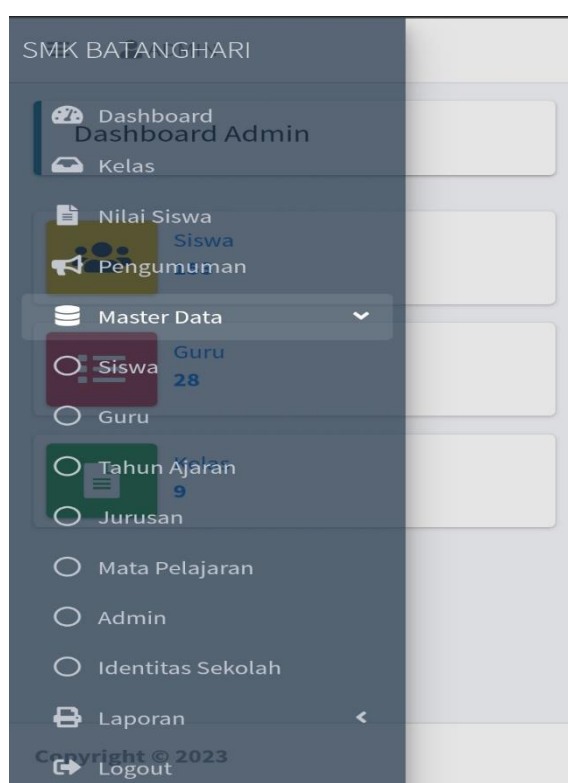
SMK BATANGHARI

Dashboard
Dashboard Admin
Kelas
Nilai Siswa
Siswa
Pengumuman
Master Data
Guru
Siswa
28
Guru
Tahun Ajaran
Kelas
9
Jurusan
Mata Pelajaran
Admin
Identitas Sekolah
Laporan
Copyright © 2023
Logout